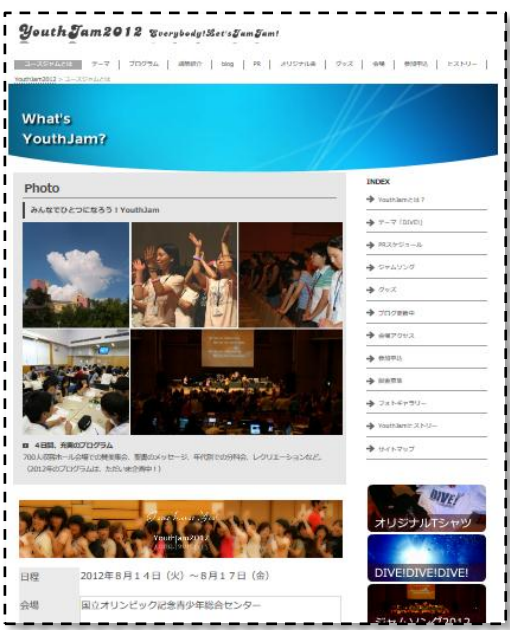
YouthJam2012 Everybody!Let'sJamJam!

ユースジャムとは | テーマ | プログラム | 講師紹介 | blog | PR | オリジナル品 | グッズ | 会場 | 参加申込 | ヒストリー

YouthJam2012 > ユースジャムとは

What's YouthJam?

Photo

みんなでひとつになろう！YouthJam

DIVE!

■ 4日間、充実のプログラム
700人の大ホール会場での賛美集会、聖書のメッセージ、年代別での分科会、レクリエーションなど。（2012年のプログラムは、ただいま企画中！）

YouthJam2012

| 日程 | 2012年8月14日（火）～8月17日（金） |
|---|---|
| 会場 | 国立オリンピック記念青少年総合センター |

INDEX
YouthJamとは？
テーマ「DIVE」
PRスケジュール
ジャムソング
グッズ
ブログ更新中
会場アクセス
参加申込
献金募集
フォトギャラリー
YouthJamヒストリー
サイトマップ

オリジナルTシャツ
DIVE!DIVE!DIVE!
ジャムソング2012